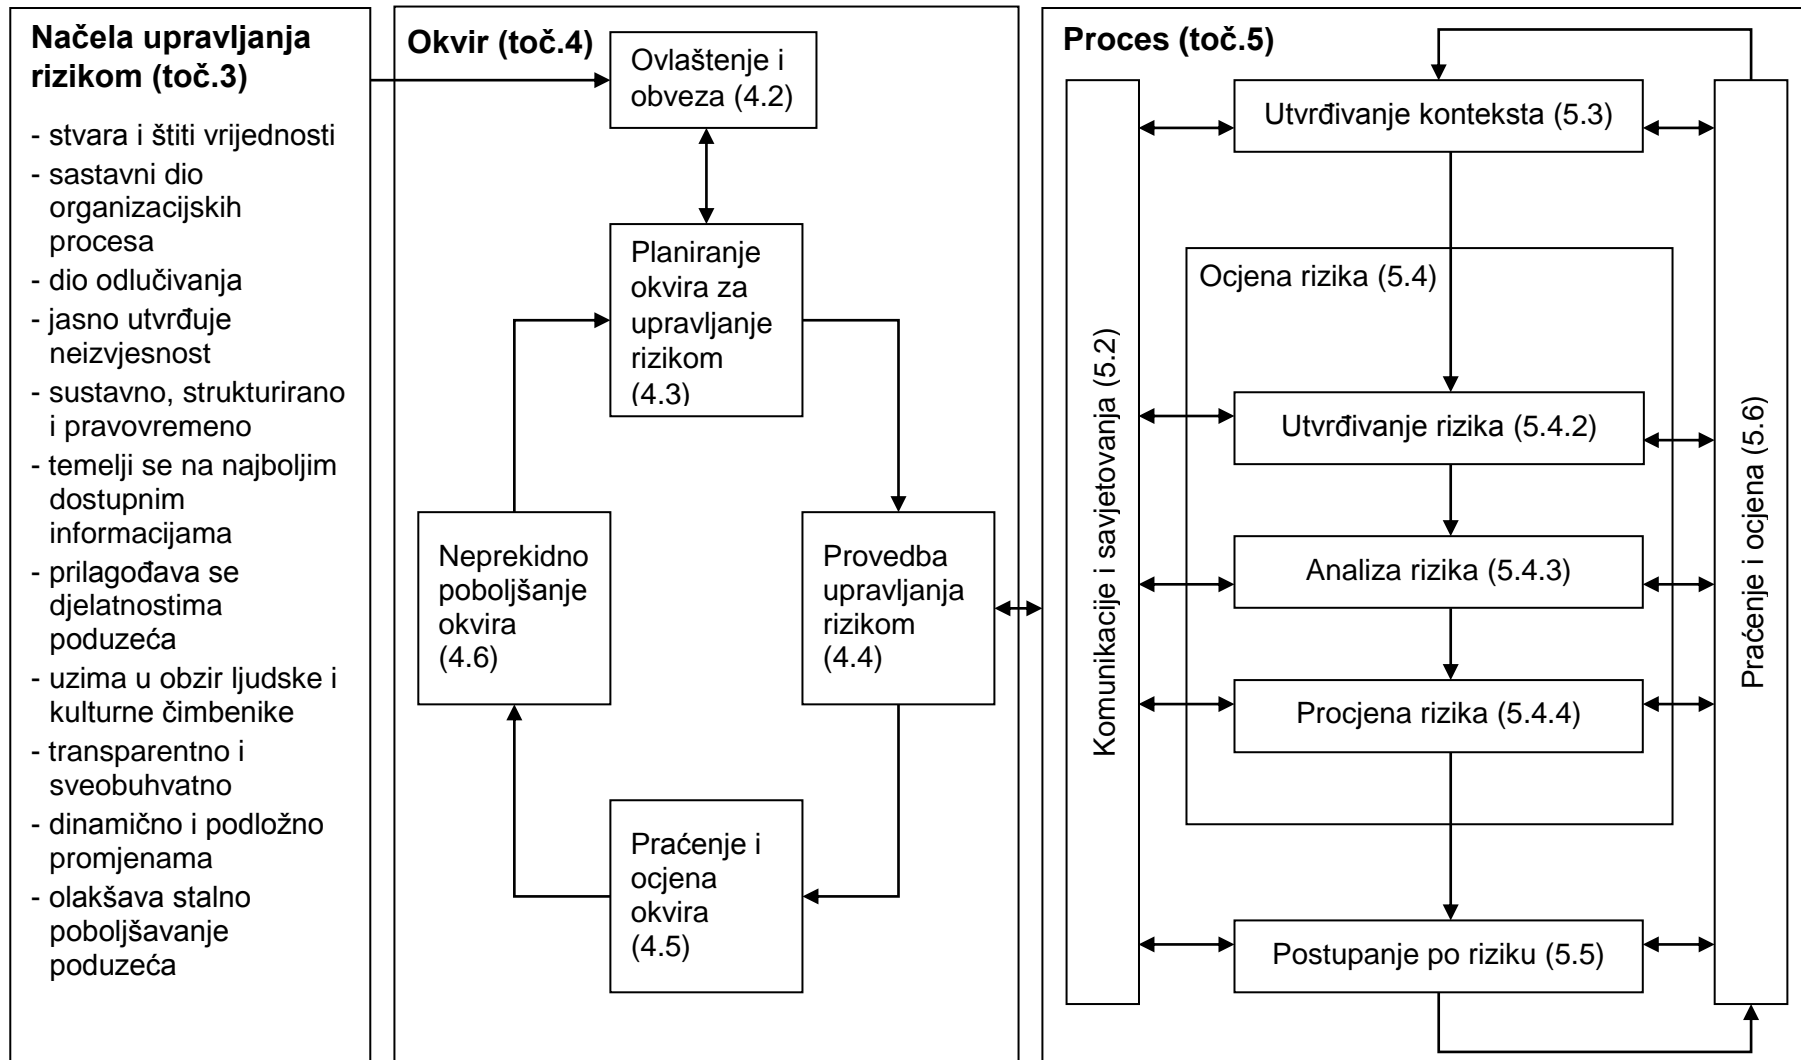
Načela upravljanja rizikom (toč.3)

- stvara i štiti vrijednosti
- sastavni dio organizacijskih procesa
- dio odlučivanja
- jasno utvrđuje neizvjesnost
- sustavno, strukturirano i pravovremeno
- temelji se na najboljim dostupnim informacijama
- prilagođava se djelatnostima poduzeća
- uzima u obzir ljudske i kulturne čimbenike
- transparentno i sveobuhvatno
- dinamično i podložno promjenama
- olakšava stalno poboljšavanje poduzeća

Okvir (toč.4)

Ovlaštenje i obveza (4.2)

Planiranje okvira za upravljanje rizikom (4.3)

Provedba upravljanja rizikom (4.4)

Praćenje i ocjena okvira (4.5)

Neprekidno poboljšanje okvira (4.6)

Proces (toč.5)

Komunikacije i savjetovanja (5.2)

Utvrđivanje konteksta (5.3)

Ocjena rizika (5.4)

Utvrđivanje rizika (5.4.2)

Analiza rizika (5.4.3)

Procjena rizika (5.4.4)

Postupanje po riziku (5.5)

Praćenje i ocjena (5.6)